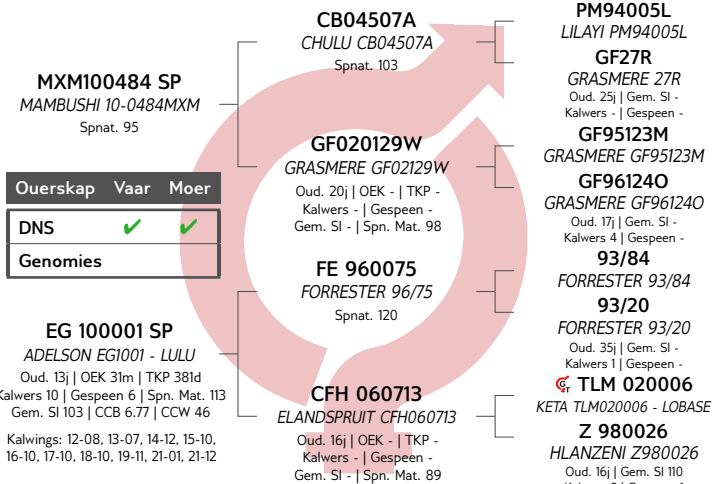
MXM100484 SP
MAMBUSHI 10-0484MXM
Spnat. 95

| Ouerskap | Vaar | Moer |
|---|---|---|
| DNS | ✔ | ✔ |
| Genomies | | |

EG 100001 SP
ADELSON EG1001 - LULU
Oud. 13j | OEK 31m | TKP 381d
Kalwers 10 | Gespeen 6 | Spn. Mat. 113
Gem. SI 103 | CCB 6.77 | CCW 46

Kalwings: 12-08, 13-07, 14-12, 15-10, 16-10, 17-10, 18-10, 19-11, 21-01, 21-12

CB04507A
CHULU CB04507A
Spnat. 103

GF020129W
GRASMERE GF02129W
Oud. 20j | OEK - | TKP -
Kalwers - | Gespeen -
Gem. SI - | Spn. Mat. 98

FE 960075
FORRESTER 96/75
Spnat. 120

CFH 060713
ELANDSPRUIT CFH060713
Oud. 16j | OEK - | TKP -
Kalwers - | Gespeen -
Gem. SI - | Spn. Mat. 89

PM94005L
LILAYI PM94005L

GF27R
GRASMERE 27R
Oud. 25j | Gem. SI -
Kalwers - | Gespeen -

GF95123M
GRASMERE GF95123M

GF96124O
GRASMERE GF96124O
Oud. 17j | Gem. SI -
Kalwers 4 | Gespeen -

93/84
FORRESTER 93/84

93/20
FORRESTER 93/20
Oud. 35j | Gem. SI -
Kalwers 1 | Gespeen -

TLM 020006
KETA TLM020006 - LOBASE

Z 980026
HLANZENI Z980026
Oud. 16j | Gem. SI 110
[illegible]